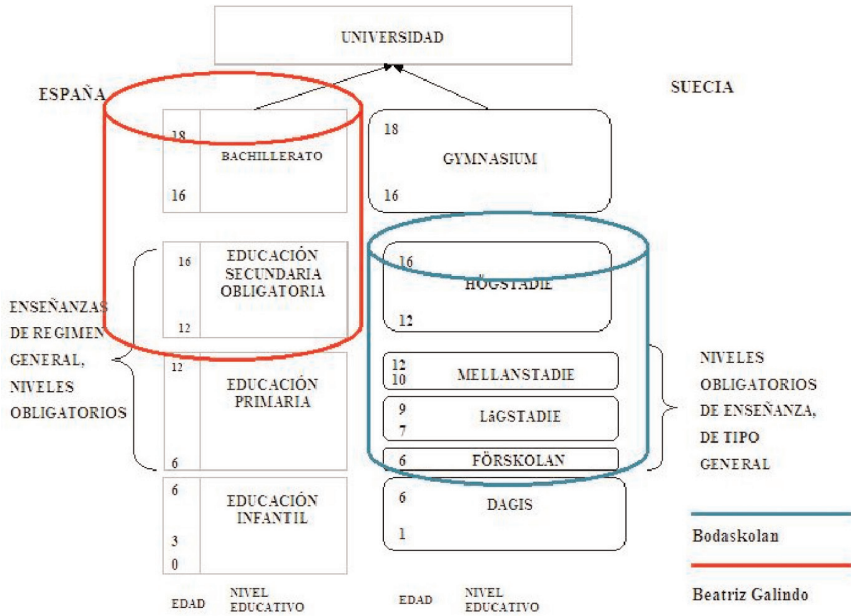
UNIVERSIDAD

ESPAÑA

SUECIA

18
BACHILLERATO
16

18
GYMNASIUM
16

16
EDUCACIÓN SECUNDARIA OBLIGATORIA
12

16
HÖGSTADIE
12

ENSEÑANZAS DE REGIMEN GENERAL, NIVELES OBLIGATORIOS

12
EDUCACIÓN PRIMARIA
6

12
10
MELLANSTADIE

9
7
LåGSTADIE

6
FÖRSKOLAN

NIVELES OBLIGATORIOS DE ENSEÑANZA, DE TIPO GENERAL

6
EDUCACIÓN INFANTIL
3
0

6
DAGIS
1

Bodaskolan

Beatriz Galindo

EDAD
NIVEL EDUCATIVO

EDAD
NIVEL EDUCATIVO